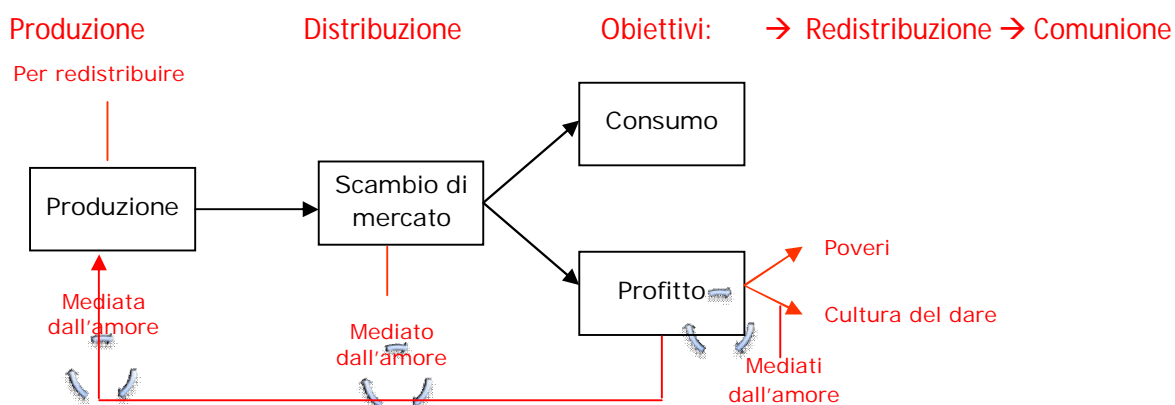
Produzione Distribuzione Obiettivi: → Redistribuzione → Comunione

Per redistribuire

Produzione

Scambio di mercato

Consumo

Profitto

Poveri

Cultura del dare

Mediata dall'amore

Mediato dall'amore

Mediati dall'amore